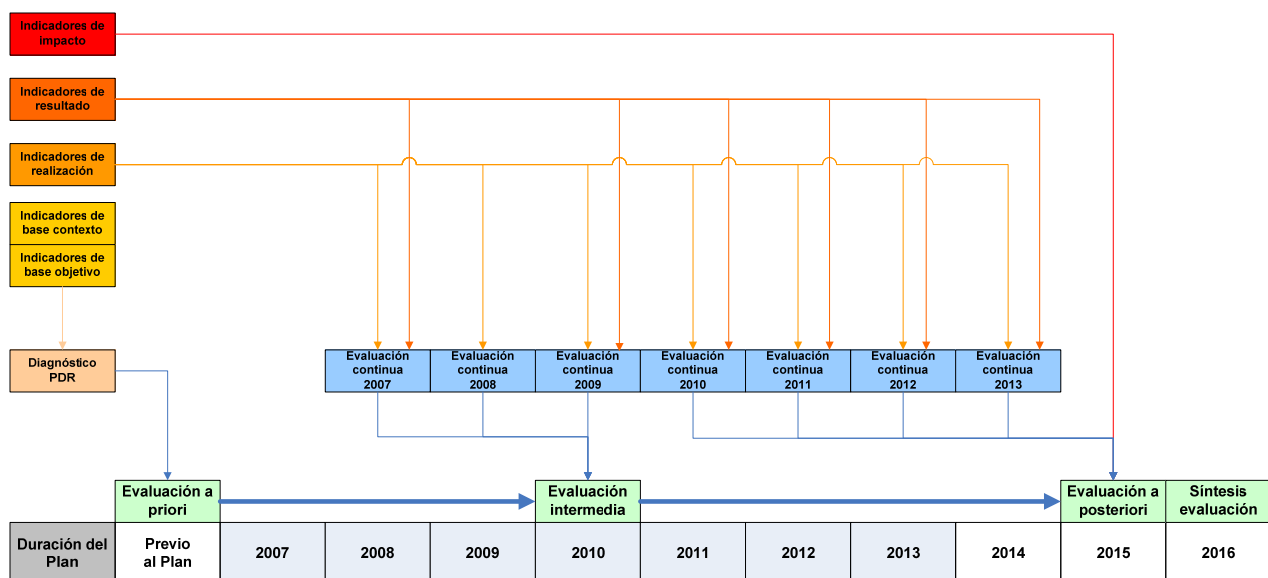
Indicadores de impacto

Indicadores de resultado

Indicadores de realización

Indicadores de base contexto

Indicadores de base objetivo

Diagnóstico PDR

Evaluación continua 2007

Evaluación continua 2008

Evaluación continua 2009

Evaluación continua 2010

Evaluación continua 2011

Evaluación continua 2012

Evaluación continua 2013

Evaluación a priori

Evaluación intermedia

Evaluación a posteriori

Síntesis evaluación

| Duración del Plan | Previo al Plan | 2007 | 2008 | 2009 | 2010 | 2011 | 2012 | 2013 | 2014 | 2015 | 2016 |
|---|---|---|---|---|---|---|---|---|---|---|---|